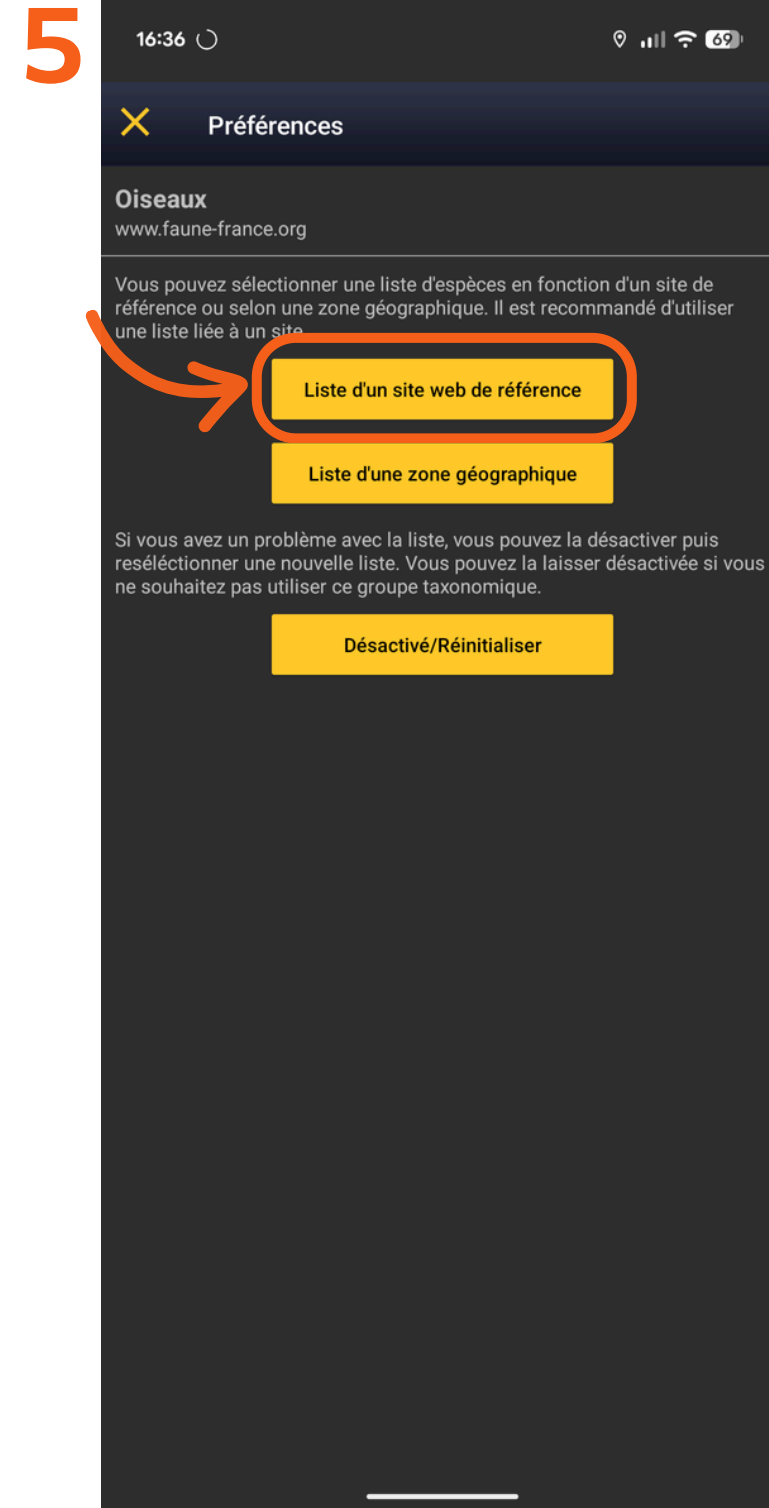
5

16:36 69

Préférences

Oiseaux
www.faune-france.org

Vous pouvez sélectionner une liste d'espèces en fonction d'un site de référence ou selon une zone géographique. Il est recommandé d'utiliser une liste liée à un site.

Liste d'un site web de référence

Liste d'une zone géographique

Si vous avez un problème avec la liste, vous pouvez la désactiver puis reséléctionner une nouvelle liste. Vous pouvez la laisser désactivée si vous ne souhaitez pas utiliser ce groupe taxonomique.

Désactivé/Réinitialiser